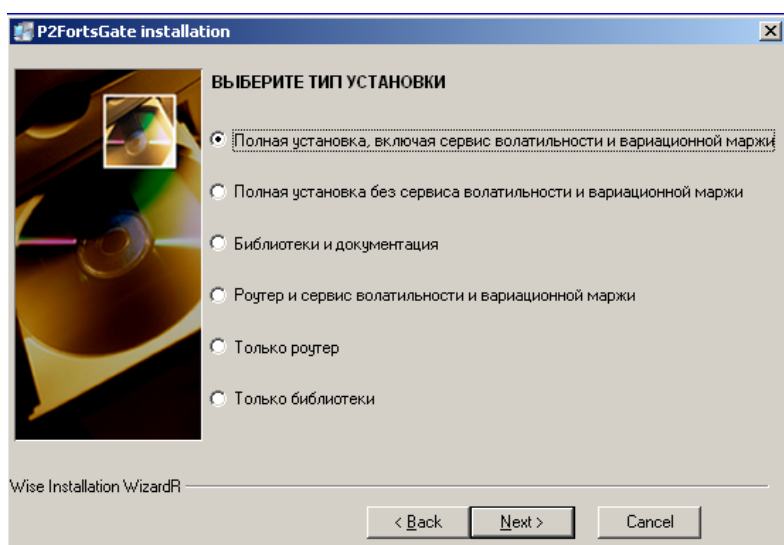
P2FortsGate installation

ВЫБЕРИТЕ ТИП УСТАНОВКИ

Полная установка, включая сервис волатильности и вариационной маржи

Полная установка без сервиса волатильности и вариационной маржи

Библиотеки и документация

Роутер и сервис волатильности и вариационной маржи

Только роутер

Только библиотеки

Wise Installation WizardR

< Back

Next >

Cancel